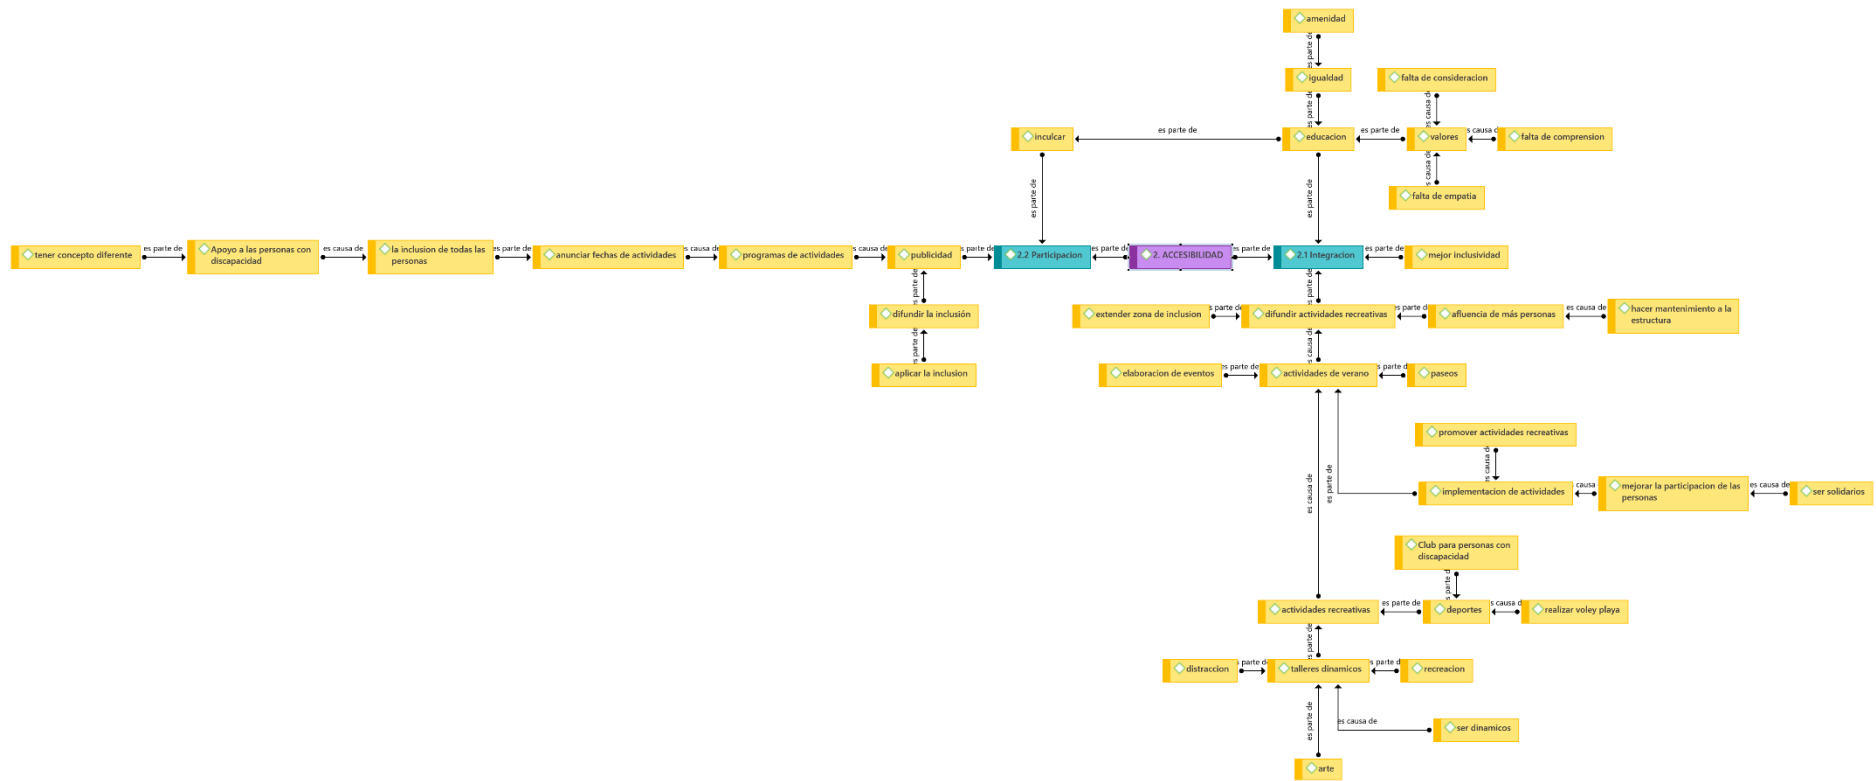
amenidad
es parte de
igualdad
falta de consideracion
es parte de
es causa de
inculcar
es parte de
educacion
es parte de
valores
es causa de
falta de comprension
es causa de
falta de empatia
es parte de
es parte de
tener concepto diferente
es parte de
Apoyo a las personas con discapacidad
es causa de
la inclusion de todas las personas
es parte de
anunciar fechas de actividades
es causa de
programas de actividades
es causa de
publicidad
es parte de
2.2 Participacion
es parte de
2. ACCESIBILIDAD
es parte de
2.1 Integracion
es parte de
mejor inclusividad
es parte de
difundir la inclusión
es parte de
aplicar la inclusion
extender zona de inclusion
es parte de
difundir actividades recreativas
es parte de
afluencia de más personas
es causa de
hacer mantenimiento a la estructura
es causa de
elaboracion de eventos
es parte de
actividades de verano
es parte de
paseos
promover actividades recreativas
es causa de
es causa de
es parte de
implementacion de actividades
causa
mejorar la participacion de las personas
es causa de
ser solidarios
Club para personas con discapacidad
es parte de
actividades recreativas
es parte de
deportes
es causa de
realizar voley playa
es parte de
distraccion
es parte de
talleres dinamicos
es parte de
recreacion
es causa de
ser dinamicos
es parte de
arte